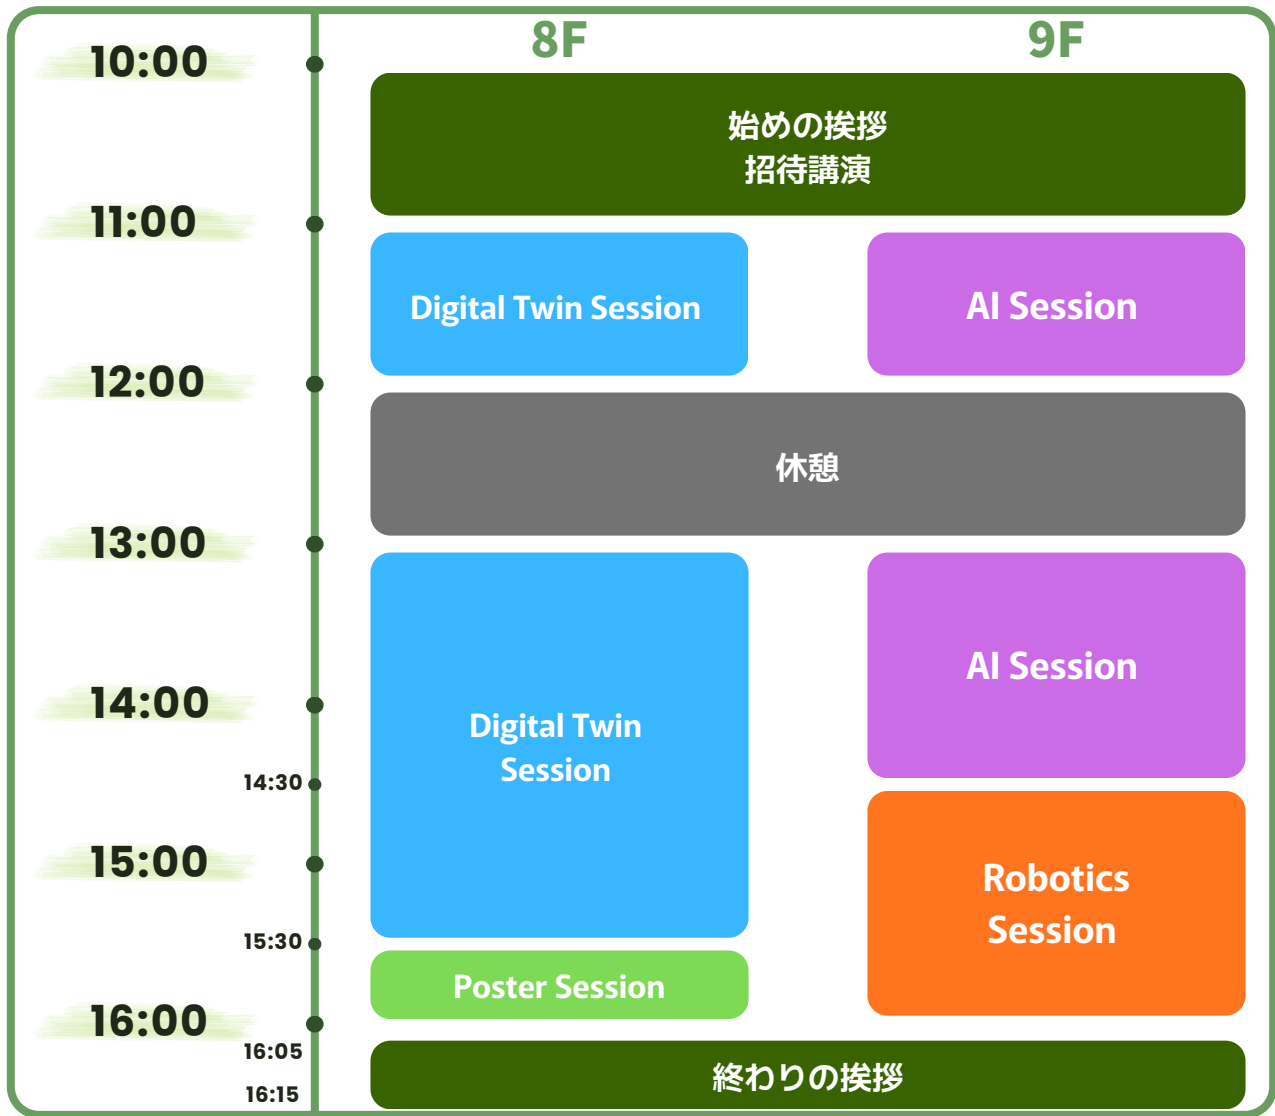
8F
9F

10:00
11:00
12:00
13:00
14:00
14:30
15:00
15:30
16:00
16:05
16:15

始めの挨拶
招待講演

Digital Twin Session

AI Session

休憩

Digital Twin Session

AI Session

Robotics Session

Poster Session

終わりの挨拶